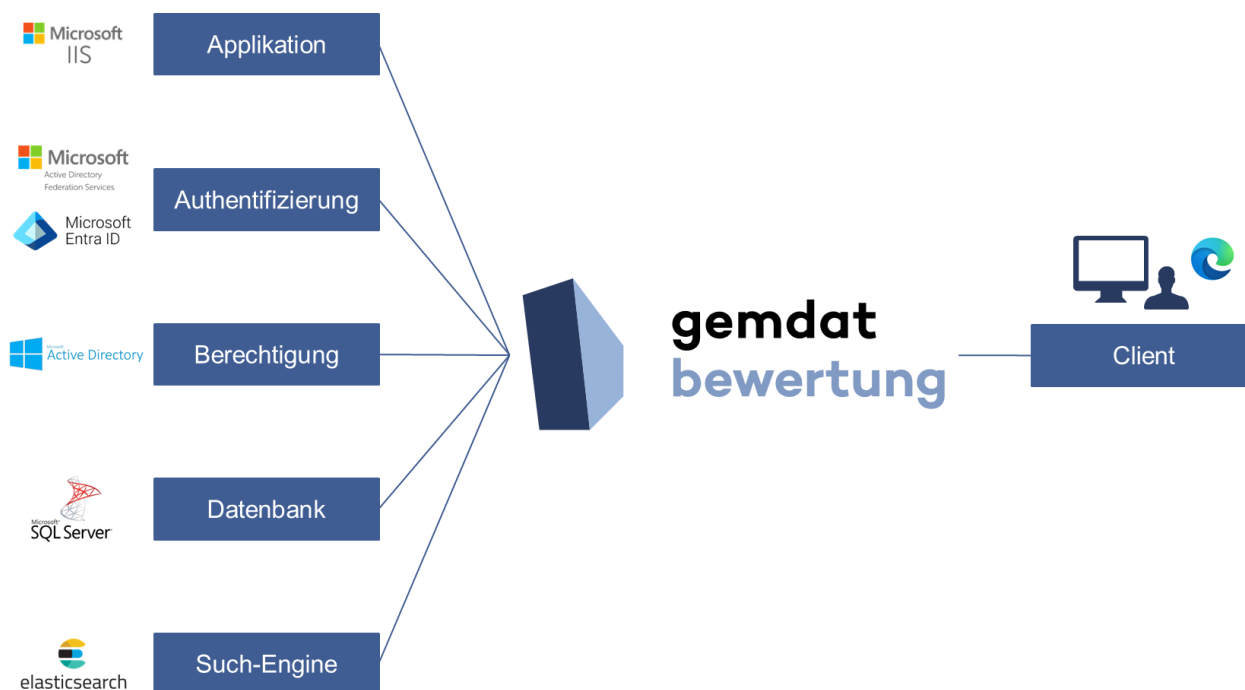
Microsoft IIS

Applikation

Microsoft
Active Directory
Federation Services

Authentifizierung

Microsoft
Entra ID

Microsoft
Active Directory

Berechtigung

Microsoft
SQL Server

Datenbank

elasticsearch

Such-Engine

gemdat
bewertung

Client